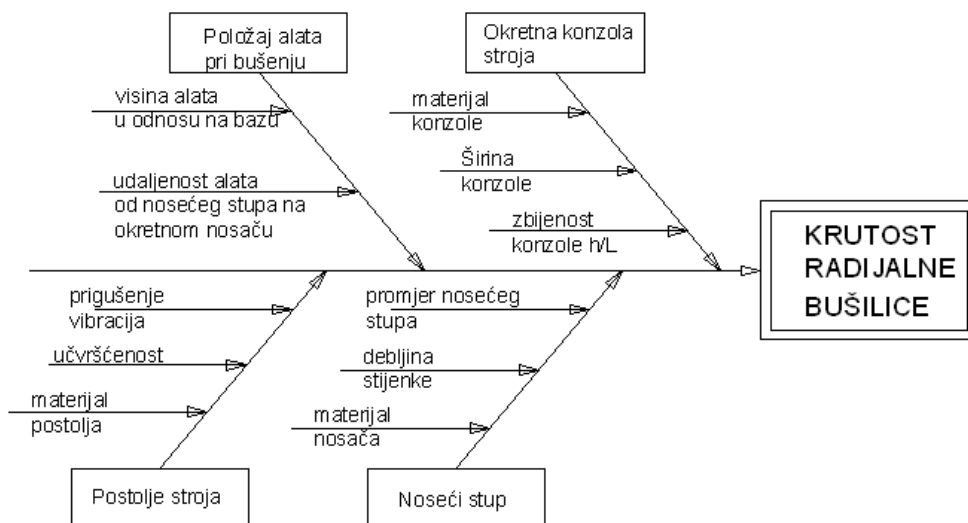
Položaj alata pri bušenju

visina alata u odnosu na bazu

udaljenost alata od nosećeg stupa na okretnom nosaču

Okretna konzola stroja

materijal konzole

Širina konzole

zbijenost konzole h/L

KRUTOST RADIJALNE BUŠILICE

prigušenje vibracija

učvršćenost

materijal postolja

Postolje stroja

promjer nosećeg stupa

debljina stijenke

materijal nosača

Noseći stup